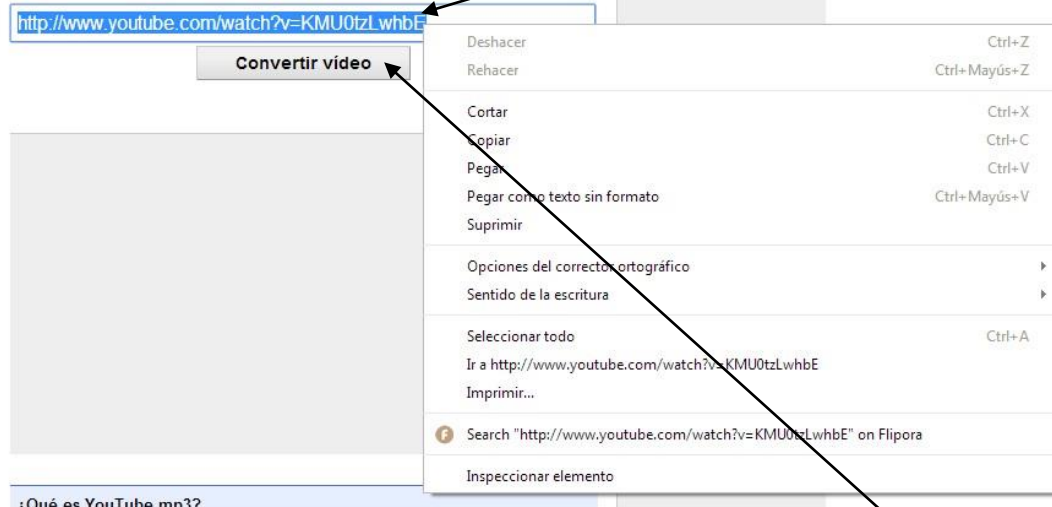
http://www.youtube.com/watch?v=KMU0tzLwhbE

Convertir vídeo

Deshacer Ctrl+Z
Rehacer Ctrl+Mayús+Z

Cortar Ctrl+X
Copiar Ctrl+C
Pegar Ctrl+V
Pegar como texto sin formato Ctrl+Mayús+V
Suprimir

Opciones del corrector ortográfico
Sentido de la escritura

Seleccionar todo Ctrl+A
Ir a http://www.youtube.com/watch?v=KMU0tzLwhbE
Imprimir...

Search "http://www.youtube.com/watch?v=KMU0tzLwhbE" on Flipora

Inspeccionar elemento

¿Qué es YouTube mp3?